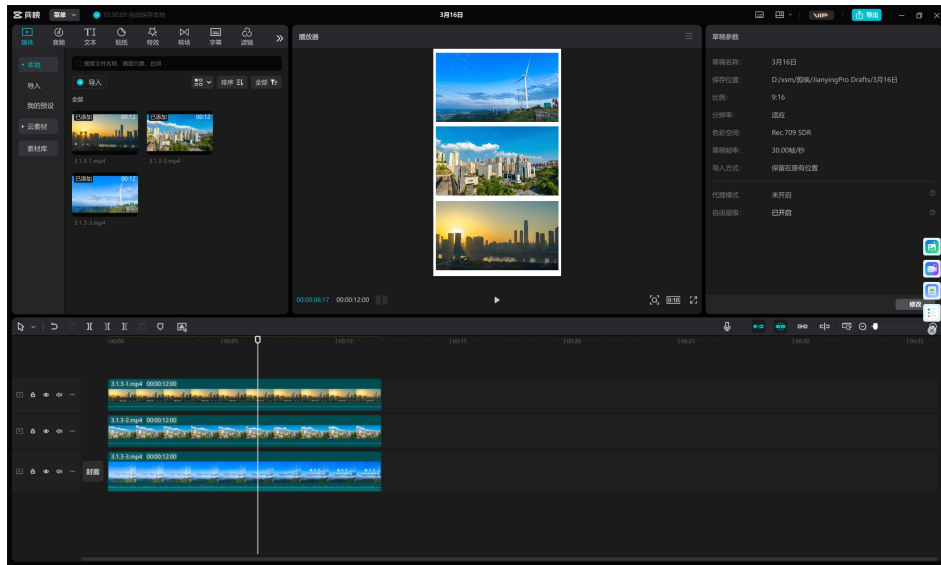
剪映 菜单 10:30:09 自动保存本地

3月16日

VIP 导出

媒体 音频 文本 贴纸 特效 转场 字幕 滤镜

本地
导入
我的预设
云素材
素材库

搜索文件名称、画面元素、台词

导入

排序 全部

全部

已添加 00:12
3.1.3-1.mp4

已添加 00:12
3.1.3-2.mp4

已添加 00:12
3.1.3-3.mp4

播放器

00:00:06:17 00:00:12:00

9:16

草稿参数

草稿名称: 3月16日
保存位置: D:/xsm/剪映/JianyingPro Drafts/3月16日
比例: 9:16
分辨率: 适应
色彩空间: Rec.709 SDR
草稿帧率: 30.00帧/秒
导入方式: 保留在原有位置

代理模式: 未开启
自由层级: 已开启

修改

00:00 00:05 00:10 00:15 00:20 00:25 00:30 00:35

3.1.3-1.mp4 00:00:12:00

3.1.3-2.mp4 00:00:12:00

3.1.3-3.mp4 00:00:12:00

封面